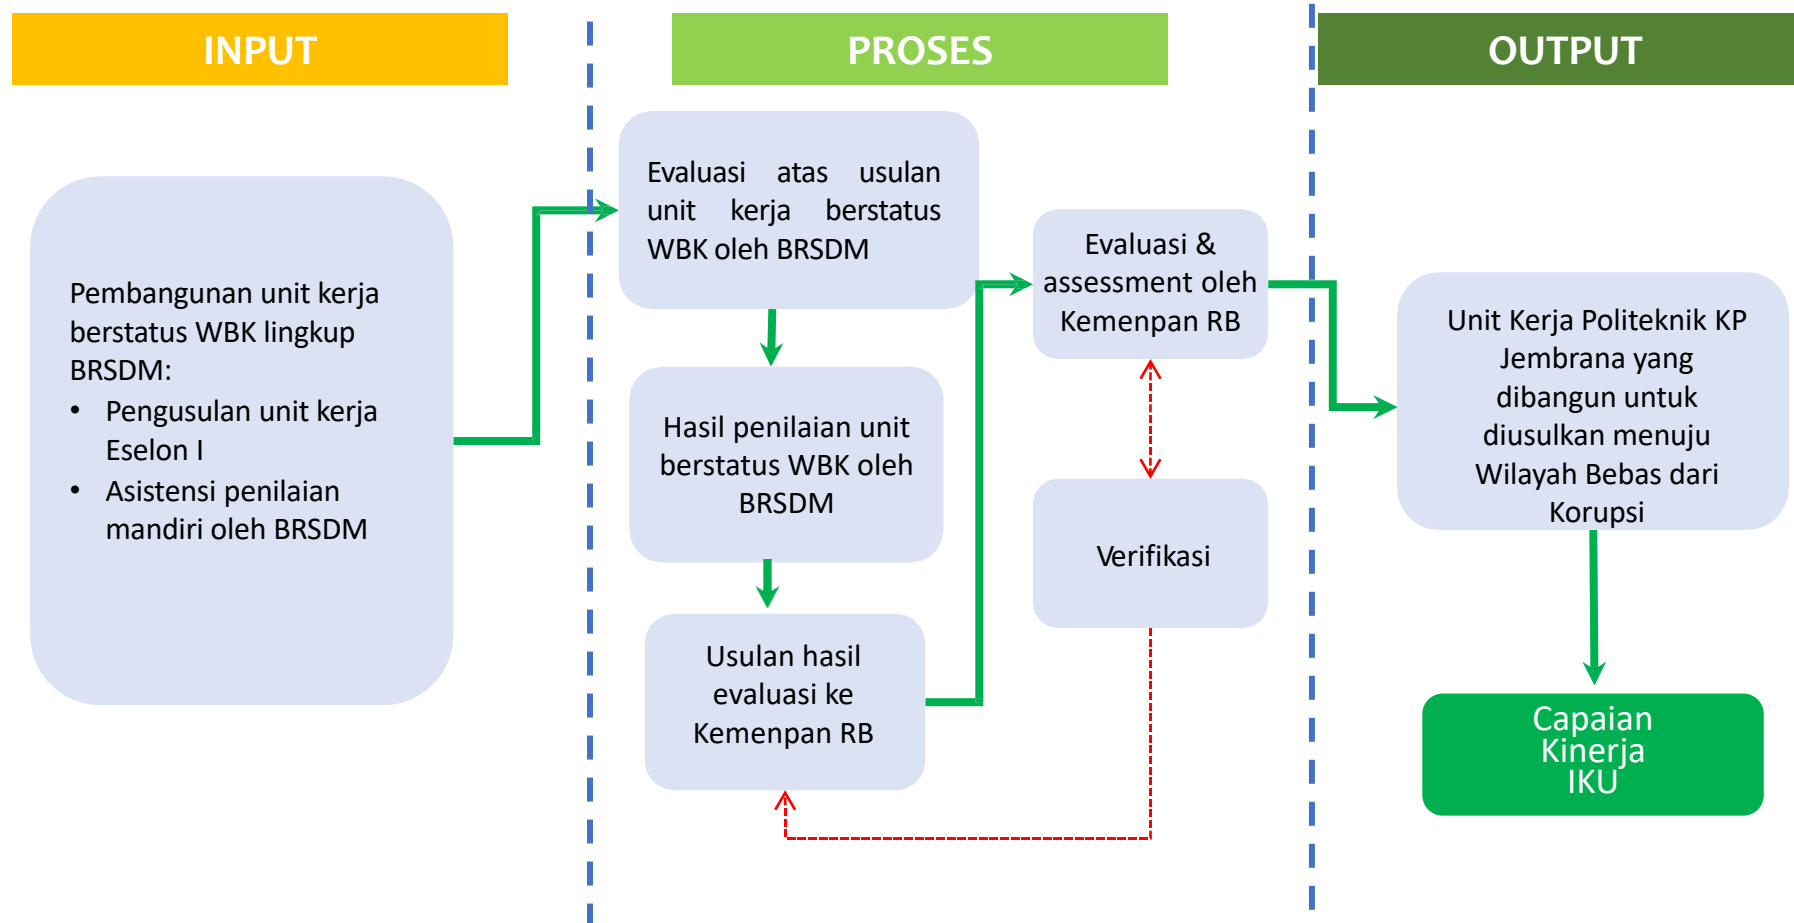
INPUT

PROSES

OUTPUT

Pembangunan unit kerja berstatus WBK lingkup BRSDM:
• Pengusulan unit kerja Eselon I
• Asistensi penilaian mandiri oleh BRSDM

Evaluasi atas usulan unit kerja berstatus WBK oleh BRSDM

Hasil penilaian unit berstatus WBK oleh BRSDM

Usulan hasil evaluasi ke Kemenpan RB

Evaluasi & assessment oleh Kemenpan RB

Verifikasi

Unit Kerja Politeknik KP Jembrana yang dibangun untuk diusulkan menuju Wilayah Bebas dari Korupsi

Capaian Kinerja IKU